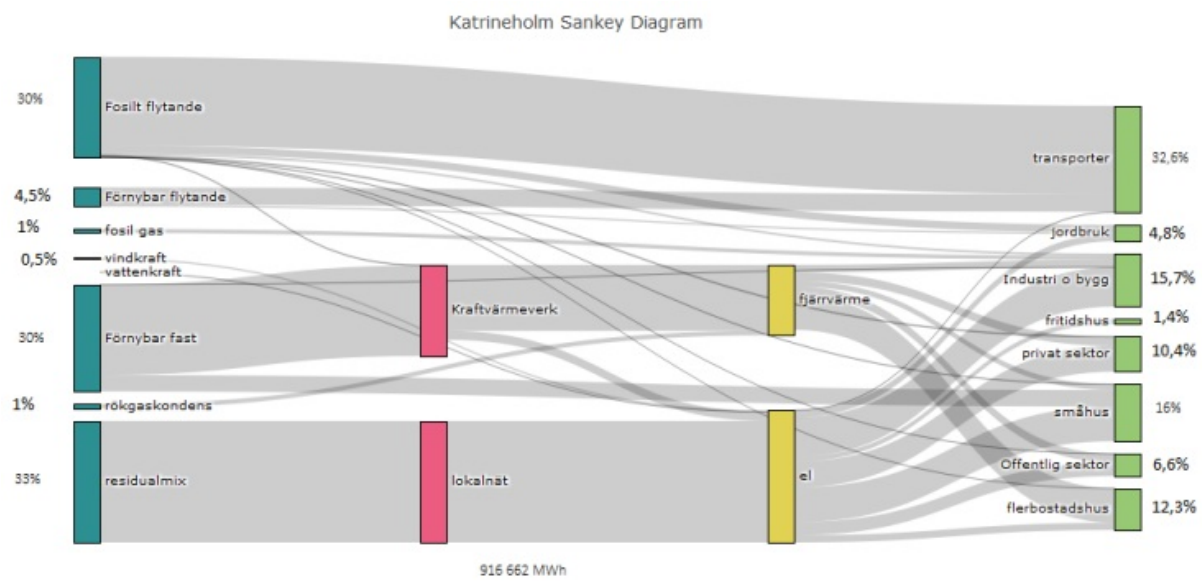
Katrineholm Sankey Diagram

30%
Fosilt flytande
4,5%
Förnybar flytande
1%
fosil gas
0,5%
vindkraft
vattenkraft
30%
Förnybar fast
1%
rökgaskondens
33%
residualmix

Kraftvärmeverk
lokalnät

fjärrvärme
el

transporter
32,6%
jordbruk
4,8%
Industri o bygg
15,7%
fritidshus
1,4%
privat sektor
10,4%
småhus
16%
Offentlig sektor
6,6%
flerbostadshus
12,3%

916 662 MWh